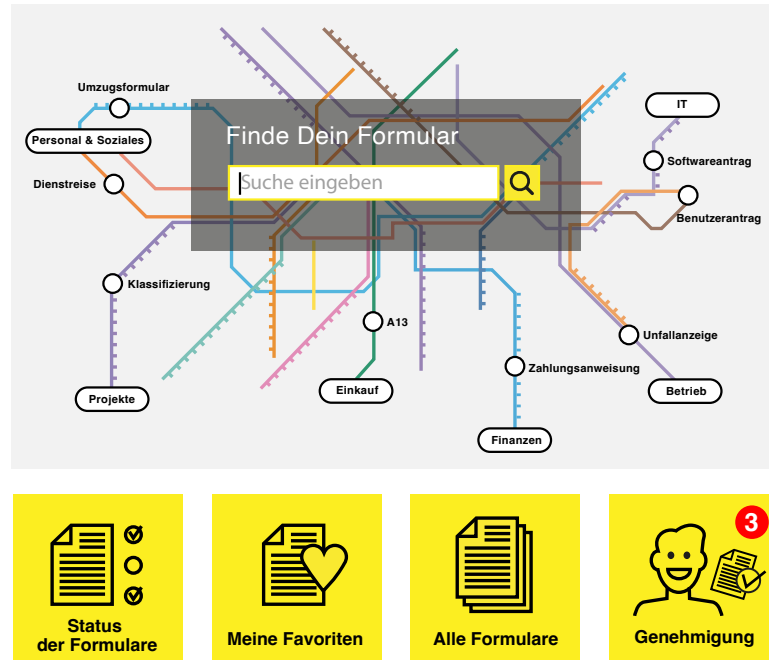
Finde Dein Formular

Suche eingeben

Umzugsformular

Personal & Soziales

Dienstreise

Klassifizierung

Projekte

A13

Einkauf

Zahlungsanweisung

Finanzen

IT

Softwareantrag

Benutzerantrag

Unfallanzeige

Betrieb

Status der Formulare

Meine Favoriten

Alle Formulare

3

Genehmigung